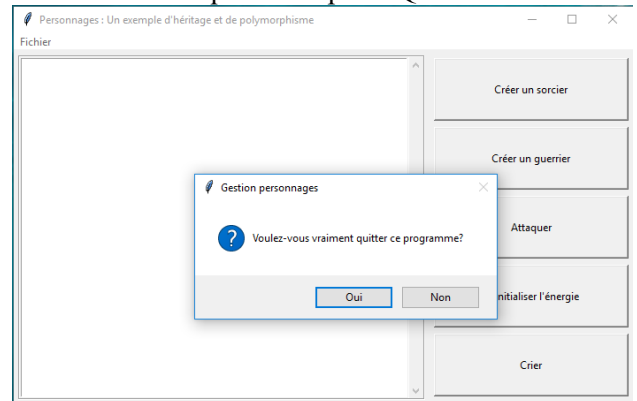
Personnages : Un exemple d'héritage et de polymorphisme

Fichier

Créer un sorcier

Créer un guerrier

Attaquer

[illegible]nitialiser l'énergie

Crier

Gestion personnages

Voulez-vous vraiment quitter ce programme?

Oui

Non